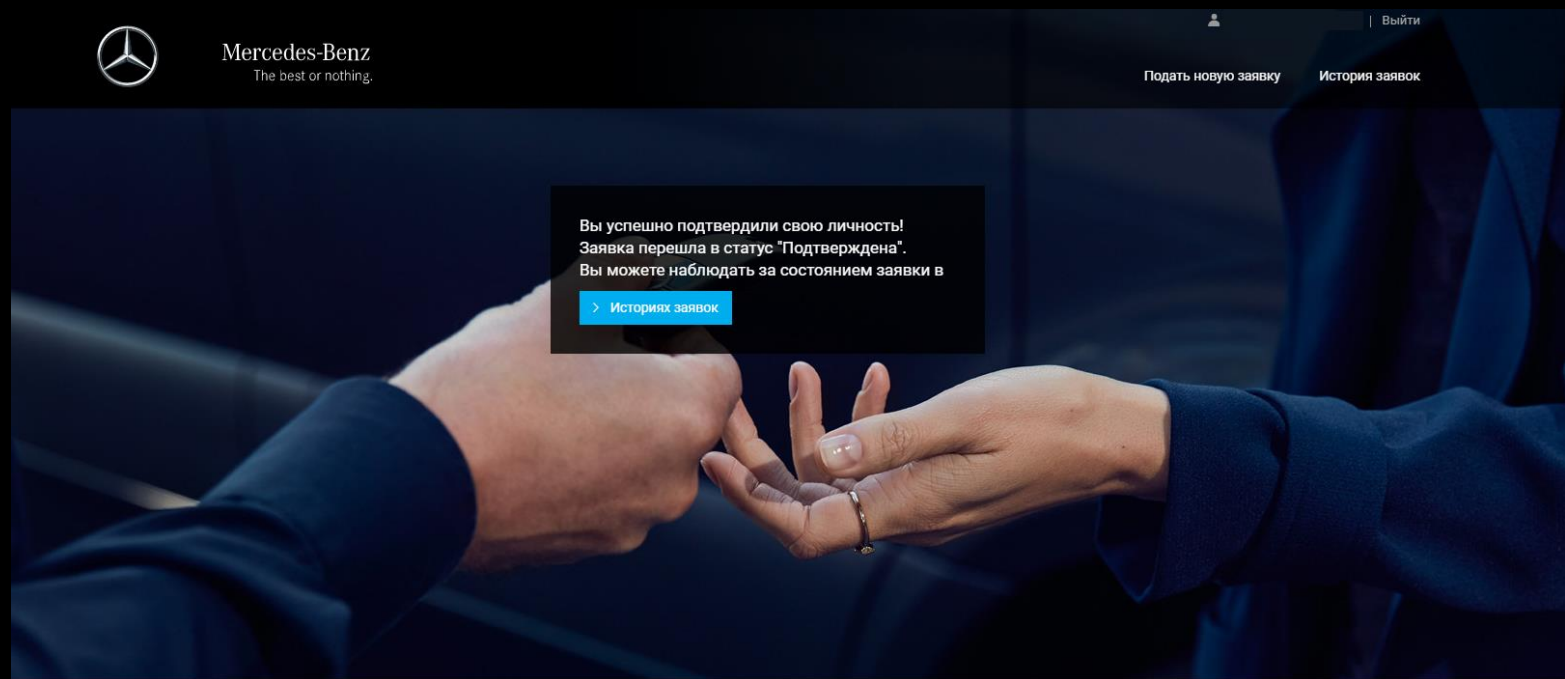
Mercedes-Benz
The best or nothing.

| Выйти

Подать новую заявку История заявок

Вы успешно подтвердили свою личность!
Заявка перешла в статус "Подтверждена".
Вы можете наблюдать за состоянием заявки в

> Историях заявок